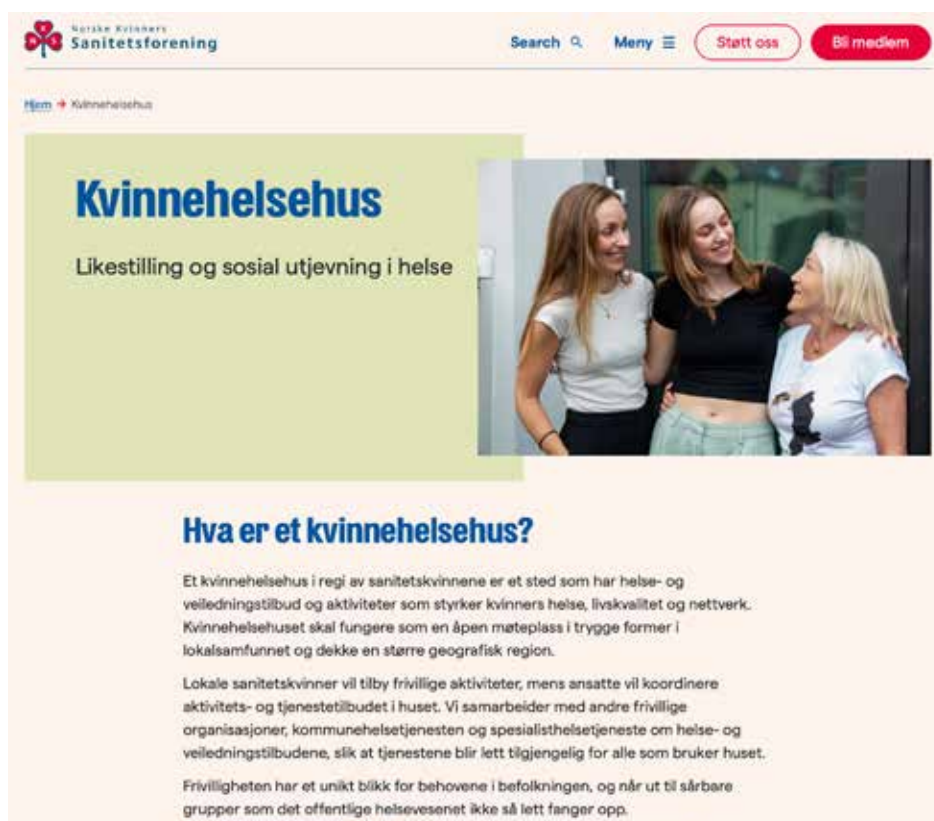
Norske Kvinners Sanitetsforening

Search

Meny

Støtt oss

Bli medlem

Hjem → Kvinnehelsehus

Kvinnehelsehus

Likestilling og sosial utjevning i helse

Hva er et kvinnehelsehus?

Et kvinnehelsehus i regi av sanitetskvinnene er et sted som har helse- og veiledningstilbud og aktiviteter som styrker kvinners helse, livskvalitet og nettverk. Kvinnehelsehuset skal fungere som en åpen møteplass i trygge former i lokalsamfunnet og dekke en større geografisk region.

Lokale sanitetskvinner vil tilby frivillige aktiviteter, mens ansatte vil koordinere aktivitets- og tjenestetilbudet i huset. Vi samarbeider med andre frivillige organisasjoner, kommunehelsetjenesten og spesialisthelsetjeneste om helse- og veiledningstilbudene, slik at tjenestene blir lett tilgjengelig for alle som bruker huset.

Frivilligheten har et unikt blikk for behovene i befolkningen, og når ut til sårbare grupper som det offentlige helsevesenet ikke så lett fanger opp.